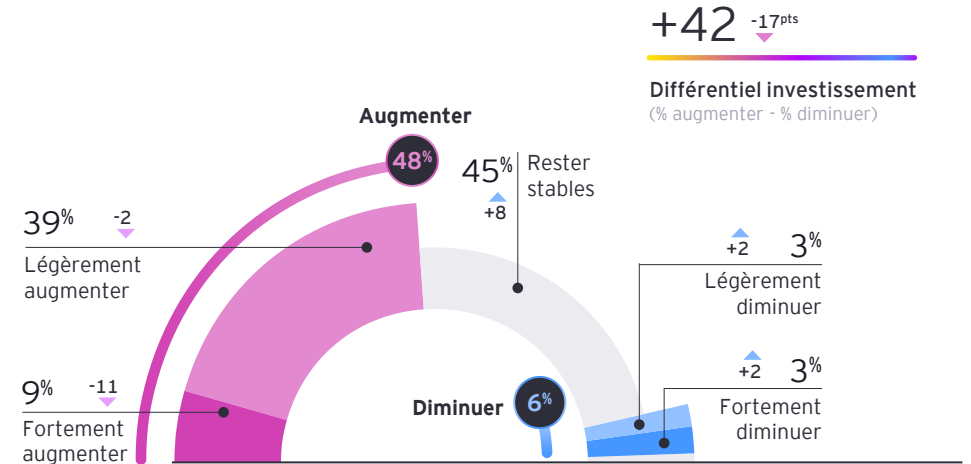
+42 -17pts

Différentiel investissement
(% augmenter - % diminuer)

Augmenter

48%

45% Rester stables
+8

39% -2
Légèrement augmenter

+2 3%
Légèrement diminuer

+2 3%
Fortement diminuer

9% -11
Fortement augmenter

Diminuer 6%